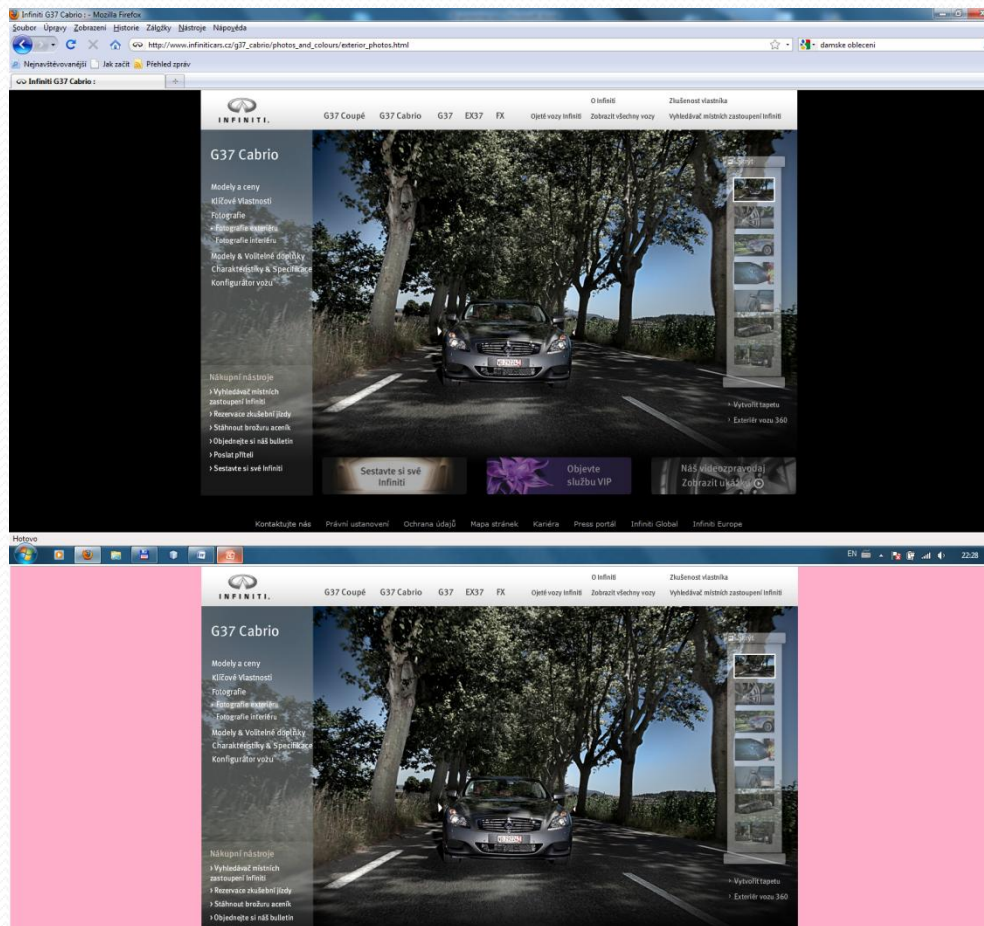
Infiniti G37 Cabrio : - Mozilla Firefox
Soubor Úpravy Zobrazení Historie Záložky Nástroje Nápověda
http://www.infiniticars.cz/g37_cabrio/photos_and_colours/exterior_photos.html
damske obleceni
Nejnavštěvovanější Jak začít Přehled zpráv
Infiniti G37 Cabrio :

INFINITI.
G37 Coupé G37 Cabrio G37 EX37 FX Ojeté vozy Infiniti
O Infiniti Zobrazit všechny vozy
Zkušenost vlastníka Vyhledávač místních zastoupení Infiniti

G37 Cabrio
Modely a ceny
Klíčové Vlastnosti
Fotografie
› Fotografie exteriéru
Fotografie interiéru
Modely & Volitelné doplňky
Charakteristiky & Specifikace
Konfigurátor vozu

Nákupní nástroje
› Vyhledávač místních zastoupení Infiniti
› Rezervace zkušební jízdy
› Stáhnout brožuru aceník
› Objednejte si náš bulletin
› Poslat příteli
› Sestavte si své Infiniti

› Vytvořit tapetu
› Exteriér vozu 360

Sestavte si své Infiniti
Objevte službu VIP
Náš videozpravodaj Zobrazit ukázku

Kontaktujte nás Právní ustanovení Ochrana údajů Mapa stránek Kariéra Press portál Infiniti Global Infiniti Europe
Hotovo
EN 22:28

INFINITI.
G37 Coupé G37 Cabrio G37 EX37 FX Ojeté vozy Infiniti
O Infiniti Zobrazit všechny vozy
Zkušenost vlastníka Vyhledávač místních zastoupení Infiniti

G37 Cabrio
Modely a ceny
Klíčové Vlastnosti
Fotografie
› Fotografie exteriéru
Fotografie interiéru
Modely & Volitelné doplňky
Charakteristiky & Specifikace
Konfigurátor vozu

Nákupní nástroje
› Vyhledávač místních zastoupení Infiniti
› Rezervace zkušební jízdy
› Stáhnout brožuru aceník
› Objednejte si náš bulletin

› Vytvořit tapetu
› Exteriér vozu 360